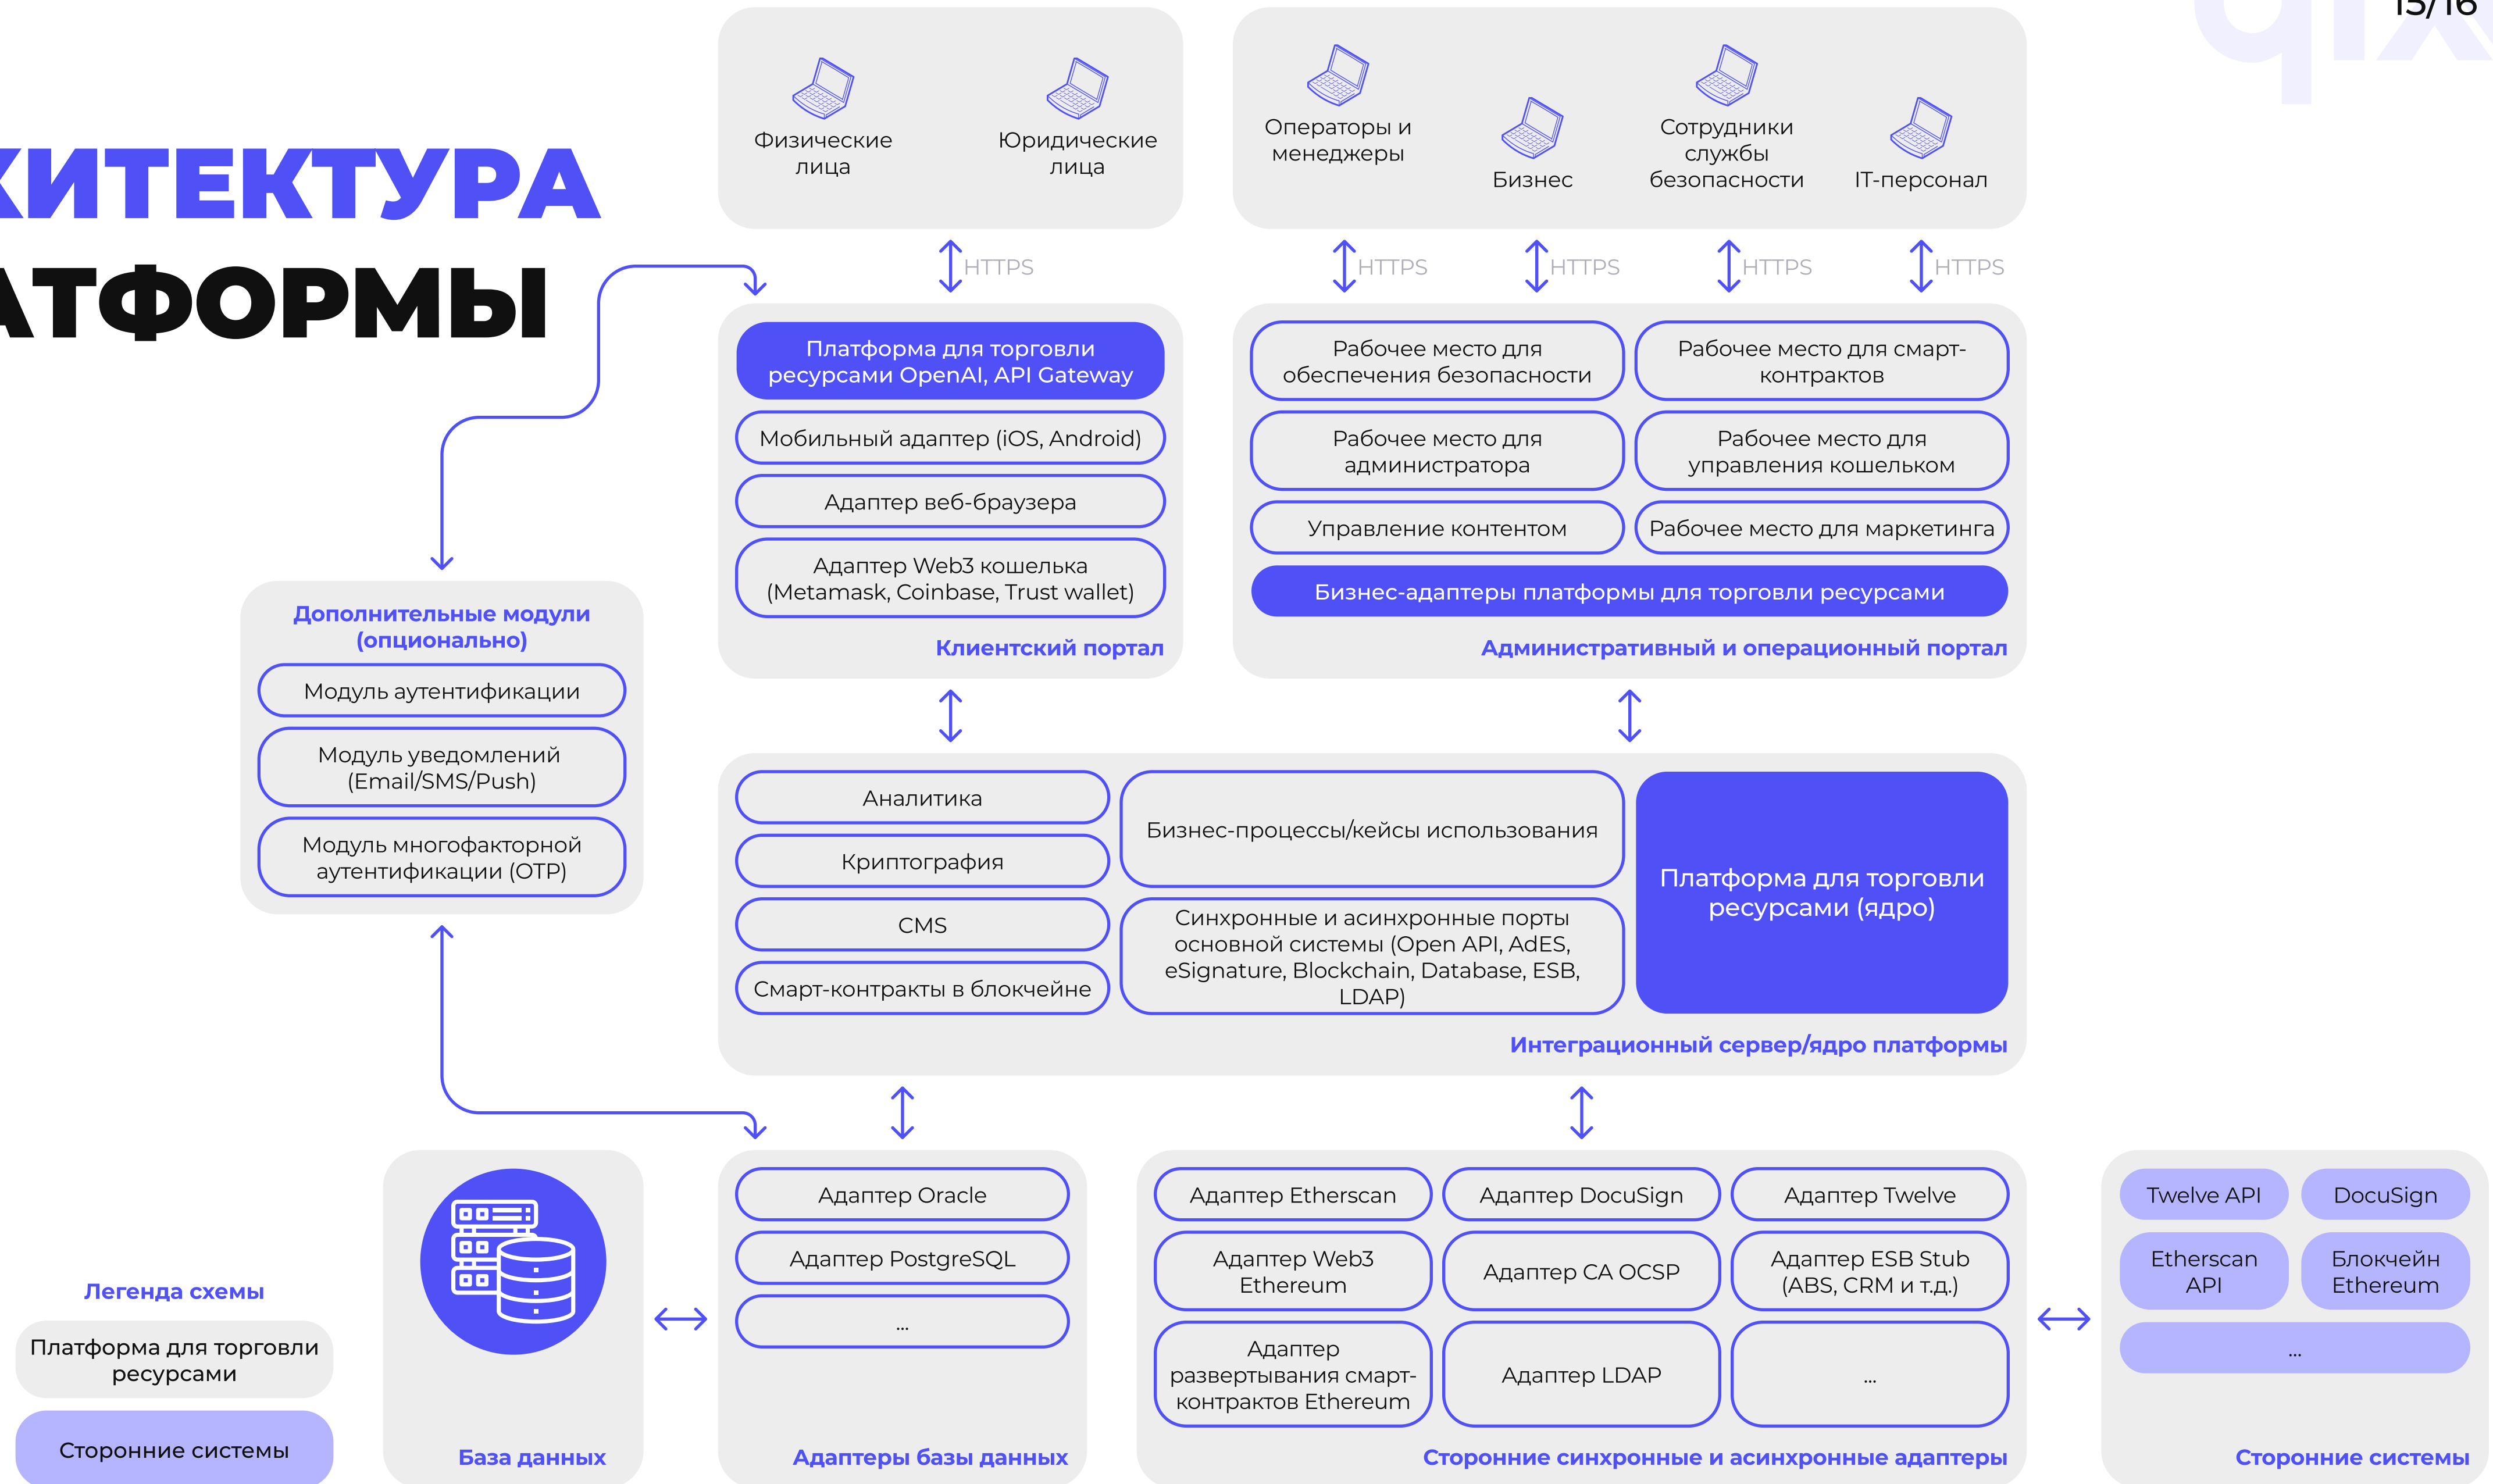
15/16

ХИТЕКТУРА
АТФОРМЫ

Физические лица
Юридические лица

Операторы и менеджеры
Бизнес
Сотрудники службы безопасности
IT-персонал

HTTPS
HTTPS
HTTPS
HTTPS
HTTPS

Платформа для торговли ресурсами OpenAI, API Gateway
Мобильный адаптер (iOS, Android)
Адаптер веб-браузера
Адаптер Web3 кошелька (Metamask, Coinbase, Trust wallet)
Клиентский портал

Рабочее место для обеспечения безопасности
Рабочее место для смарт-контрактов
Рабочее место для администратора
Рабочее место для управления кошельком
Управление контентом
Рабочее место для маркетинга
Бизнес-адаптеры платформы для торговли ресурсами
Административный и операционный портал

Дополнительные модули (опционально)
Модуль аутентификации
Модуль уведомлений (Email/SMS/Push)
Модуль многофакторной аутентификации (OTP)

Аналитика
Криптография
CMS
Смарт-контракты в блокчейне
Бизнес-процессы/кейсы использования
Синхронные и асинхронные порты основной системы (Open API, AdES, eSignature, Blockchain, Database, ESB, LDAP)
Платформа для торговли ресурсами (ядро)
Интеграционный сервер/ядро платформы

База данных

Адаптер Oracle
Адаптер PostgreSQL
...
Адаптеры базы данных

Адаптер Etherscan
Адаптер DocuSign
Адаптер Twelve
Адаптер Web3 Ethereum
Адаптер CA OCSP
Адаптер ESB Stub (ABS, CRM и т.д.)
Адаптер развертывания смарт-контрактов Ethereum
Адаптер LDAP
...
Сторонние синхронные и асинхронные адаптеры

Twelve API
DocuSign
Etherscan API
Блокчейн Ethereum
...
Сторонние системы

Легенда схемы
Платформа для торговли ресурсами
Сторонние системы